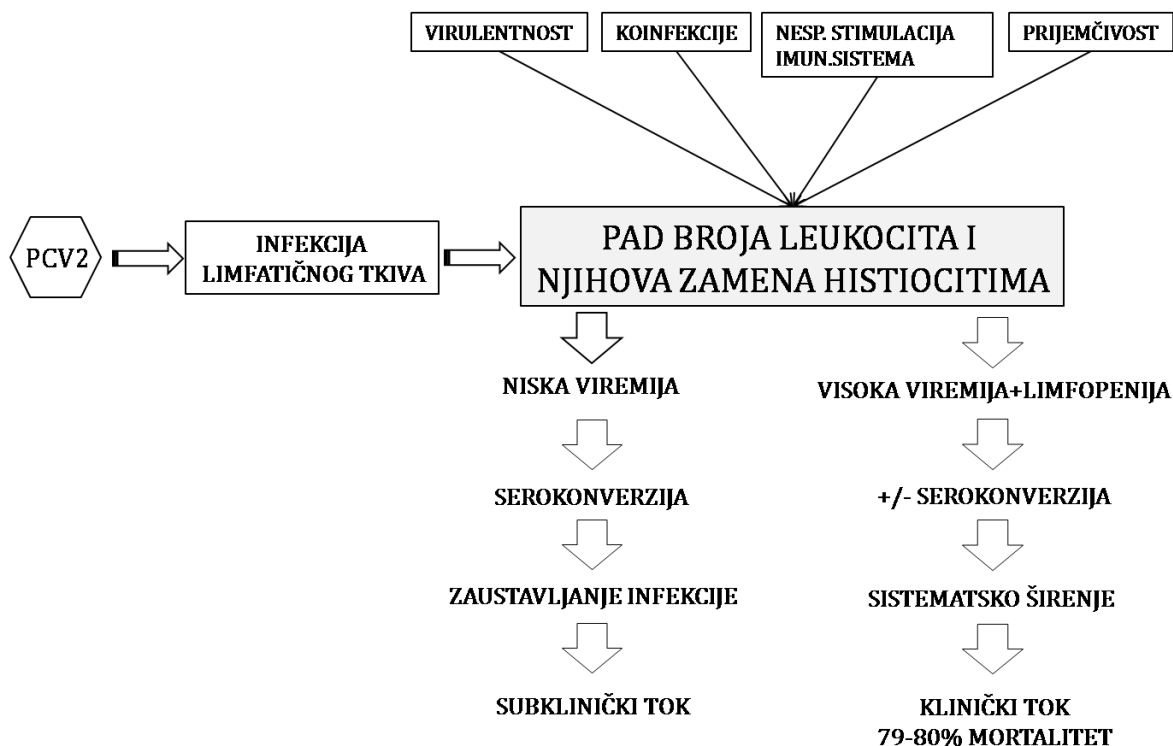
VIRULENTNOST

KOINFEKCIJE

NESP. STIMULACIJA IMUN.SISTEMA

PRIJEMČIVOST

PCV2

INFEKCIJA LIMFATIČNOG TKIVA

PAD BROJA LEUKOCITA I NJIHOVA ZAMENA HISTIOCITIMA

NISKA VIREMIJA

SEROKONVERZIJA

ZAUSTAVLJANJE INFEKCIJE

SUBKLINIČKI TOK

VISOKA VIREMIJA+LIMFOPENIJA

+/- SEROKONVERZIJA

SISTEMATSKO ŠIRENJE

KLINIČKI TOK
79-80% MORTALITET